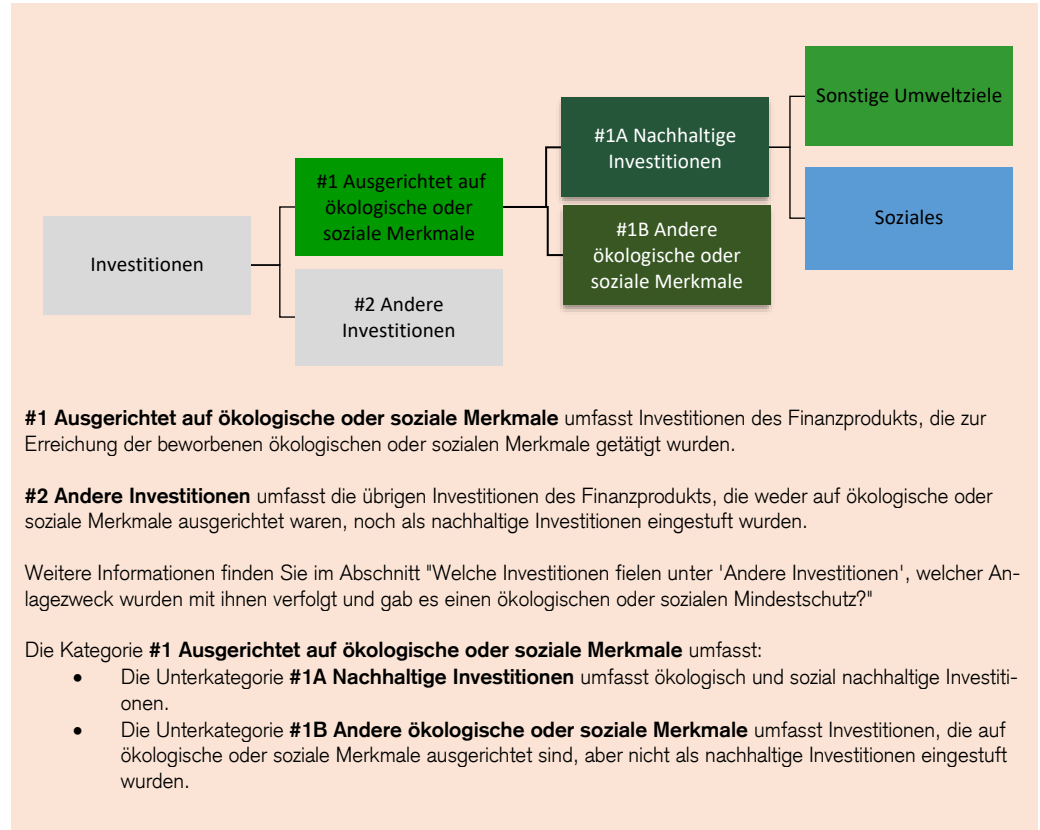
Sonstige Umweltziele

#1A Nachhaltige Investitionen

#1 Ausgerichtet auf ökologische oder soziale Merkmale

Soziales

#1B Andere ökologische oder soziale Merkmale

Investitionen

#2 Andere Investitionen

**#1 Ausgerichtet auf ökologische oder soziale Merkmale** umfasst Investitionen des Finanzprodukts, die zur Erreichung der beworbenen ökologischen oder sozialen Merkmale getätigt wurden.

**#2 Andere Investitionen** umfasst die übrigen Investitionen des Finanzprodukts, die weder auf ökologische oder soziale Merkmale ausgerichtet waren, noch als nachhaltige Investitionen eingestuft wurden.

Weitere Informationen finden Sie im Abschnitt "Welche Investitionen fielen unter 'Andere Investitionen', welcher Anlagezweck wurden mit ihnen verfolgt und gab es einen ökologischen oder sozialen Mindestschutz?"

Die Kategorie **#1 Ausgerichtet auf ökologische oder soziale Merkmale** umfasst:
- Die Unterkategorie **#1A Nachhaltige Investitionen** umfasst ökologisch und sozial nachhaltige Investitionen.
- Die Unterkategorie **#1B Andere ökologische oder soziale Merkmale** umfasst Investitionen, die auf ökologische oder soziale Merkmale ausgerichtet sind, aber nicht als nachhaltige Investitionen eingestuft wurden.